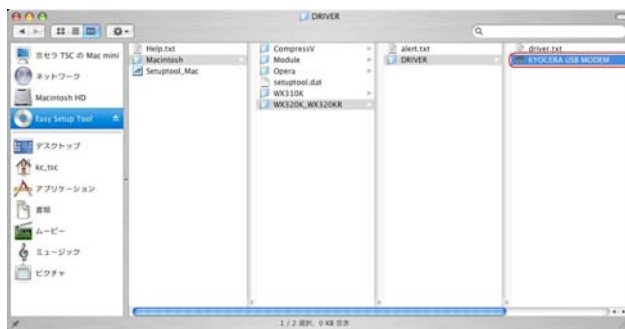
DRIVER

出セラ TSC の Mac mini
ネットワーク
Macintosh HD
Easy Setup Tool
デスクトップ
kc_tsc
アプリケーション
書類
ムービー
ミュージック
ピクチャ

Help.txt
Macintosh
Setuptool_Mac

CompressV
Module
Opera
setuptool.dat
WX310K
WX320K_WX320KR

alert.txt
DRIVER

driver.txt
KYOCERA USB MODEM

1 / 2 項目, 0 KB 空き